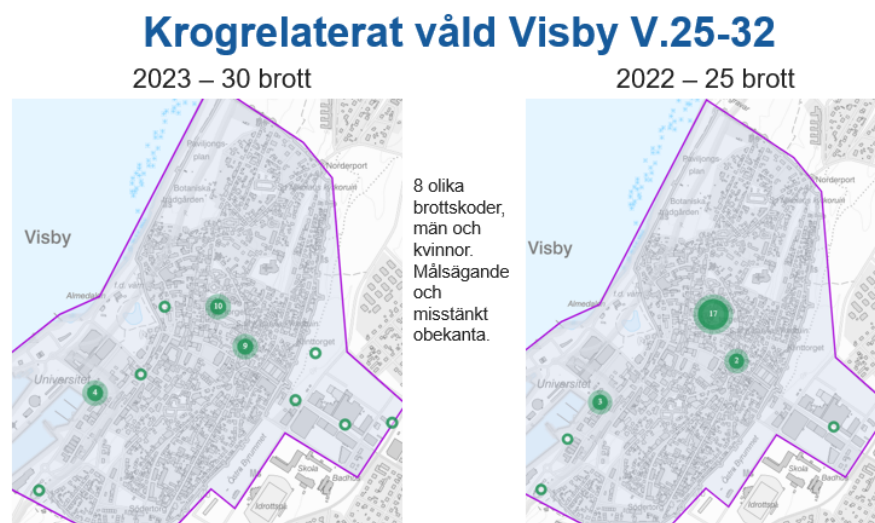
Krogrelaterat våld Visby V.25-32

2023 – 30 brott

Visby
Paviljongsplan
Botaniska trädgården
Norderport
Almedalen
Universitet
Östercentrum
Söderport
Skola
Idrottsplats

10
9
4

8 olika brottskoder, män och kvinnor. Målsägande och misstänkt obekanta.

2022 – 25 brott

Visby
Paviljongsplan
Botaniska trädgården
Norderport
Almedalen
Universitet
Östercentrum
Skola
Idrottsplats

17
2
3